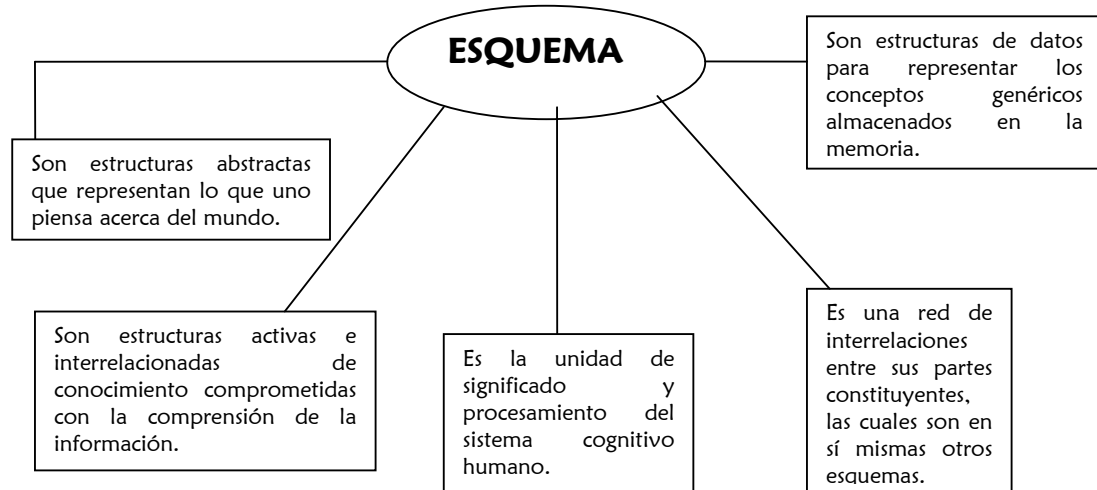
ESQUEMA

Son estructuras de datos para representar los conceptos genéricos almacenados en la memoria.

Son estructuras abstractas que representan lo que uno piensa acerca del mundo.

Son estructuras activas e interrelacionadas de conocimiento comprometidas con la comprensión de la información.

Es la unidad de significado y procesamiento del sistema cognitivo humano.

Es una red de interrelaciones entre sus partes constituyentes, las cuales son en sí mismas otros esquemas.